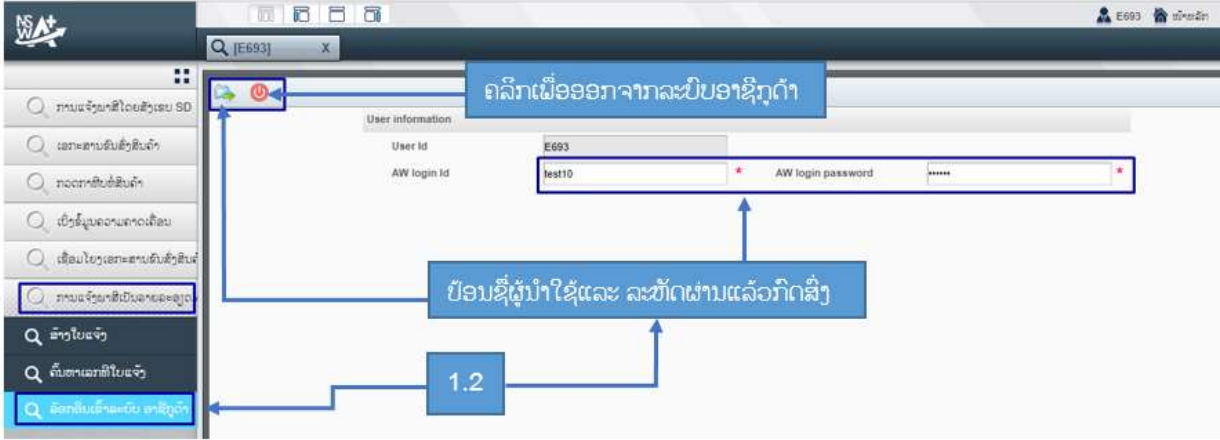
NSW A+

[E693] X

E693 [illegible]

ການແຈ້ງພາສີໂດຍສັງເຂບ SD

ເອກະສານຮັບສົ່ງສິນຄ້າ

ກວດກາສິນຄ້າສິນຄ້າ

ເບິ່ງຂໍ້ມູນຄວາມຄາດເຄື່ອນ

ເຊື່ອມໂຍງເອກະສານຮັບສົ່ງສິນຄ້າ

ການແຈ້ງພາສີເປັນລາຍລະອຽດ

ສ້າງໃບແຈ້ງ

ຄົ້ນຫາເລກທີໃບແຈ້ງ

ລົງທະບຽນເຂົ້າລະບົບ ອາຊິກູດ້າ

ຄລິກເພື່ອອອກຈາກລະບົບອາຊິກູດ້າ

User information

User Id E693

AW login Id test10 *

AW login password •••••• *

ປ້ອນຊື່ຜູ້ນຳໃຊ້ແລະ ລະຫັດຜ່ານແລ້ວກົດສົ່ງ

1.2